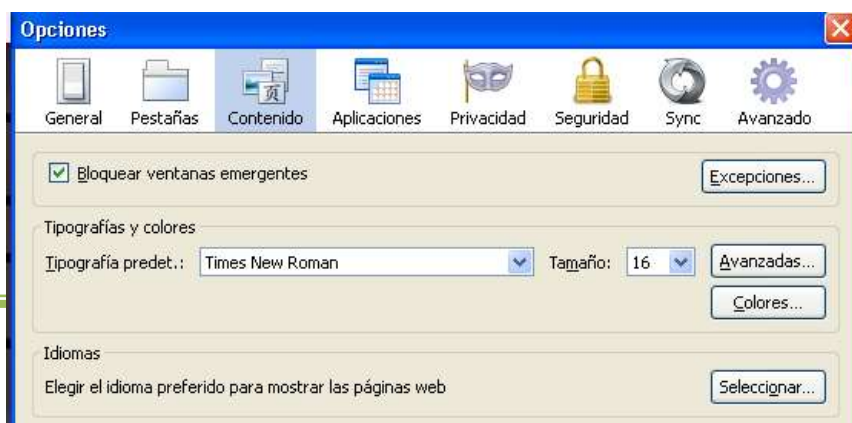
Opciones

General
Pestañas
Contenido
Aplicaciones
Privacidad
Seguridad
Sync
Avanzado

Bloquear ventanas emergentes
Excepciones...

Tipografías y colores
Tipografía predet.: Times New Roman
Tamaño: 16
Avanzadas...
Colores...

Idiomas
Elegir el idioma preferido para mostrar las páginas web
Seleccionar...